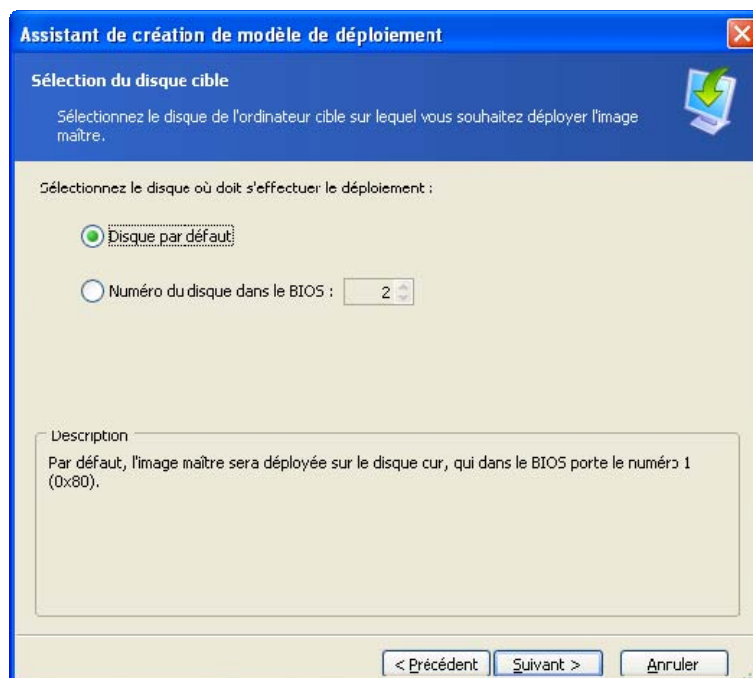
Assistant de création de modèle de déploiement

Sélection du disque cible

Sélectionnez le disque de l'ordinateur cible sur lequel vous souhaitez déployer l'image maître.

Sélectionnez le disque où doit s'effectuer le déploiement :

Disque par défaut

Numéro du disque dans le BIOS : 2

Description

Par défaut, l'image maître sera déployée sur le disque cur, qui dans le BIOS porte le numéro 1 (0x80).

< Précédent | Suivant > | Annuler